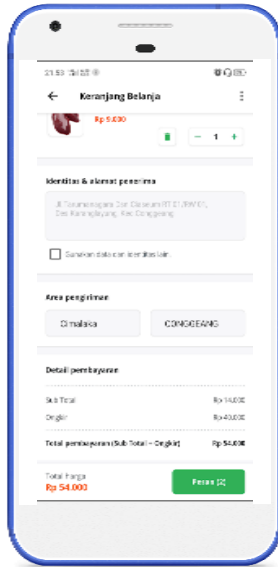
21.53 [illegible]

Keranjang Belanja

Rp 5.000

− 1 +

Identitas & alamat penerima

Jl. Tanumanggala Dsn Cisasaan RT 01/RW 01, Des Karangtayang, Kec Conggeang

Samakan data dari identitas lain.

Area pengiriman

Cimalaka

CONGGEANG

Detail pembayaran

Sub Total Rp 14.000

Ongkir Rp 40.000

Total pembayaran (Sub Total + Ongkir) Rp 54.000

Total Harga
Rp 54.000

Pesan (2)